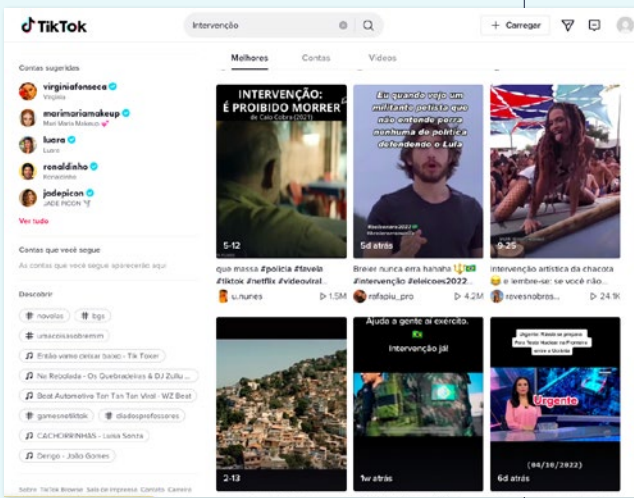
TikTok

Intervenção

+ Carregar

Contas sugeridas

virginiafonseca
Virginia

marimariamakeup
Mari Maria Makeup

luara
Luara

ronaldinho
Ronaldinho

jadepicon
JADE PICON

Ver tudo

Contas que você segue

As contas que você segue aparecerão aqui

Descobrir

novelas

bgs

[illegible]

Então vamo deixar Saixo - Tik Toker

No Rebolada - Os Quebradeiras & DJ Zullu

Beat Automotivo Tan Tan Tan Viral - WZ Beat

gamesnotiktok

diadosprofessores

CACHORRINHAS - Luisa Sonza

Dengo - João Gomes

Sobre TikTok Browse Sala de imprensa Contato Carreira

Melhores

Contas

Vídeos

INTERVENÇÃO: É PROIBIDO MORRER
de Caio Cobra (2021)

5-12

que massa #policia #favela #tiktok #netflix #videoviral...

u.nunes

1.5M

Eu quando vejo um militante petista que não entende porra nenhuma de política defendendo o Lula

5d atrás

Brasil nunca erra hahaha #intervenção #eleicoes2022...

rafapiu_pro

4.2M

9-25

intervenção artística da chacota se você não...

revesnobros...

24.1K

2-13

Ajuda a gente ai exército.
Intervenção já!

1w atrás

Urgente: Rússia se prepara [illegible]

Urgente

6d atrás

(04/10/2022)